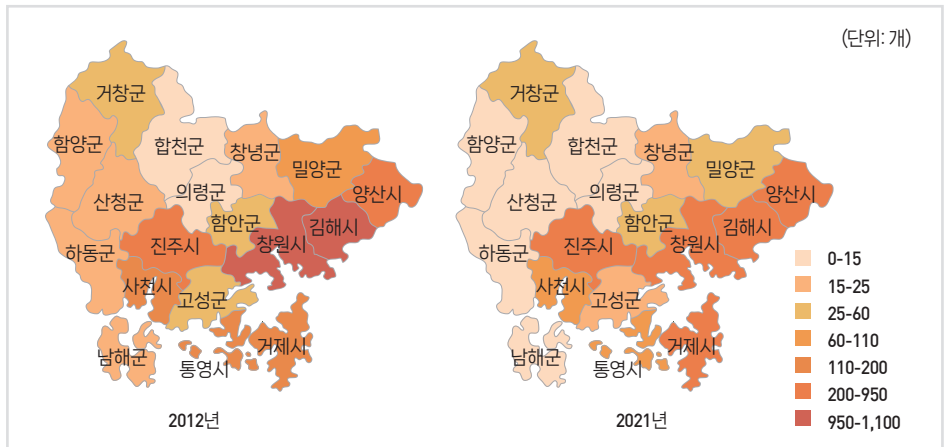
(단위: 개)

거창군
함양군
합천군
창녕군
밀양군
산청군
의령군
양산시
함안군
김해시
하동군
진주시
창원시
사천시
고성군
남해군
거제시
통영시
2012년

거창군
함양군
합천군
창녕군
밀양군
산청군
의령군
양산시
함안군
김해시
하동군
진주시
창원시
사천시
고성군
남해군
거제시
통영시
2021년

0-15
15-25
25-60
60-110
110-200
200-950
950-1,100